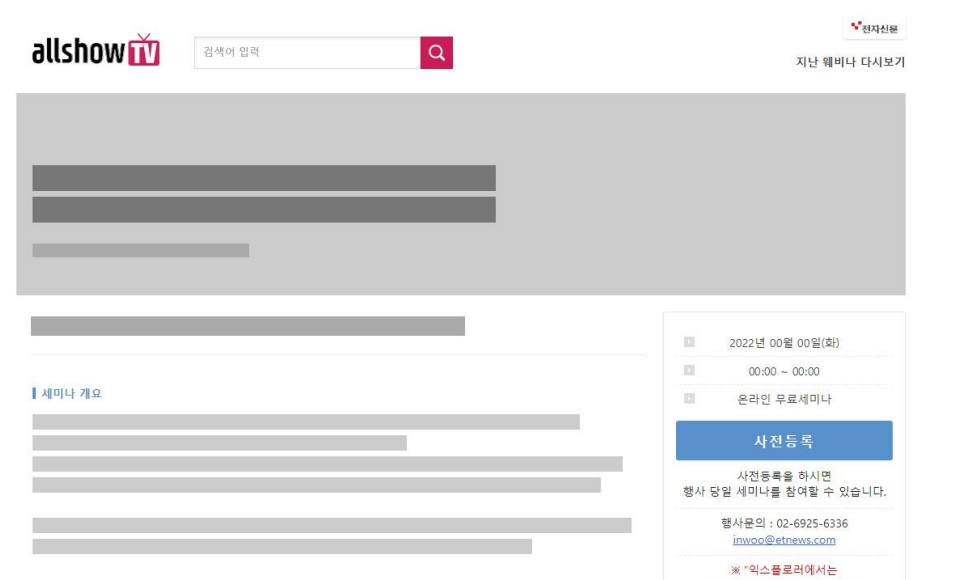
allshow TV

검색어 입력

전자신문

지난 웨비나 다시보기

세미나 개요

2022년 00월 00일(화)

00:00 ~ 00:00

온라인 무료세미나

사전등록

사전등록을 하시면 행사 당일 세미나를 참여할 수 있습니다.

행사문의 : 02-6925-6336
inwoo@etnews.com

※ "익스플로러에서는